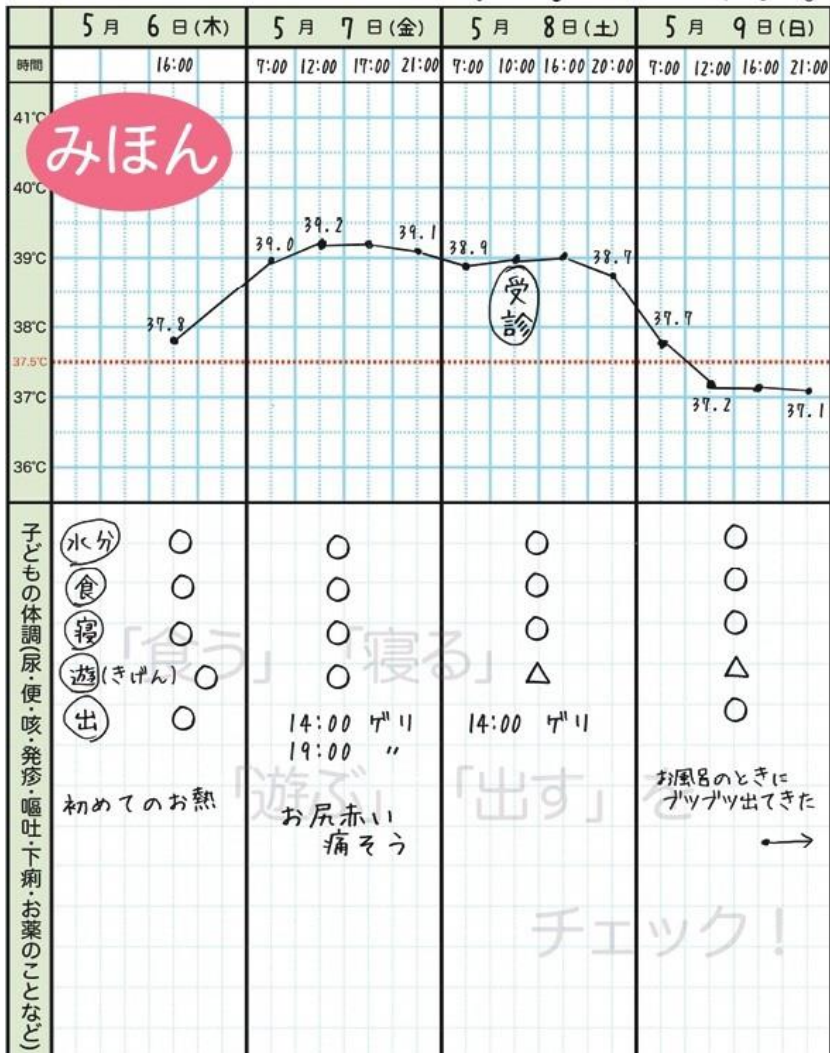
| | 5月 6日(木) | 5月 7日(金) | 5月 8日(土) | 5月 9日(日) |
|---|---|---|---|---|
| 時間 | 16:00 | 7:00 12:00 17:00 21:00 | 7:00 10:00 16:00 20:00 | 7:00 12:00 16:00 21:00 |

41℃
40℃
39℃
38℃
37.5℃
37℃
36℃

みほん

37.8
39.0 39.2 39.1
38.9 38.7
受診
37.7
37.2 37.1

子どもの体調(尿・便・咳・発疹・嘔吐・下痢・お薬のことなど)

| | 5月6日 | 5月7日 | 5月8日 | 5月9日 |
|---|---|---|---|---|
| 水分 | ○ | ○ | ○ | ○ |
| 食 | ○ | ○ | ○ | ○ |
| 寝 | ○ | ○ | ○ | ○ |
| 遊(きげん) | ○ | ○ | △ | △ |
| 出 | ○ | 14:00 ゲリ 19:00 〃 | 14:00 ゲリ | ○ |

初めてのお熱

お尻赤い 痛そう

お風呂のときに ブツブツ出てきた →

「食う」「寝る」「遊ぶ」「出す」をチェック!